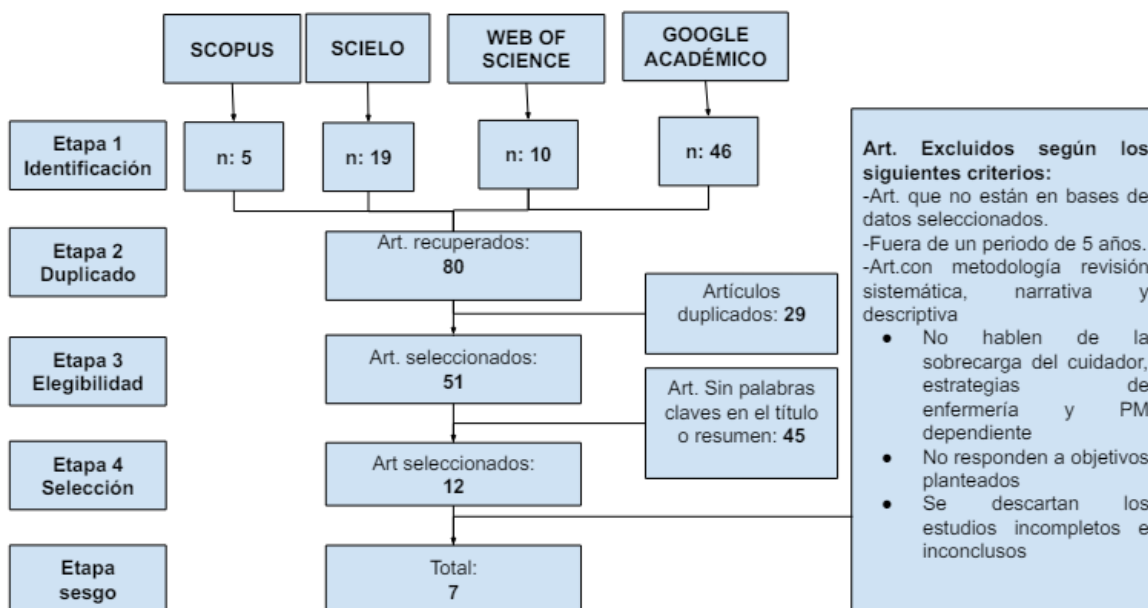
SCOPUS

SCIELO

WEB OF SCIENCE

GOOGLE ACADÉMICO

Etapa 1 Identificación

n: 5

n: 19

n: 10

n: 46

Etapa 2 Duplicado

Art. recuperados: **80**

Artículos duplicados: **29**

Etapa 3 Elegibilidad

Art. seleccionados: **51**

Art. Sin palabras claves en el título o resumen: **45**

Etapa 4 Selección

Art seleccionados: **12**

Etapa sesgo

Total: **7**

**Art. Excluidos según los siguientes criterios:**
-Art. que no están en bases de datos seleccionados.
-Fuera de un periodo de 5 años.
-Art.con metodología revisión sistemática, narrativa y descriptiva
- No hablen de la sobrecarga del cuidador, estrategias de enfermería y PM dependiente
- No responden a objetivos planteados
- Se descartan los estudios incompletos e inconclusos